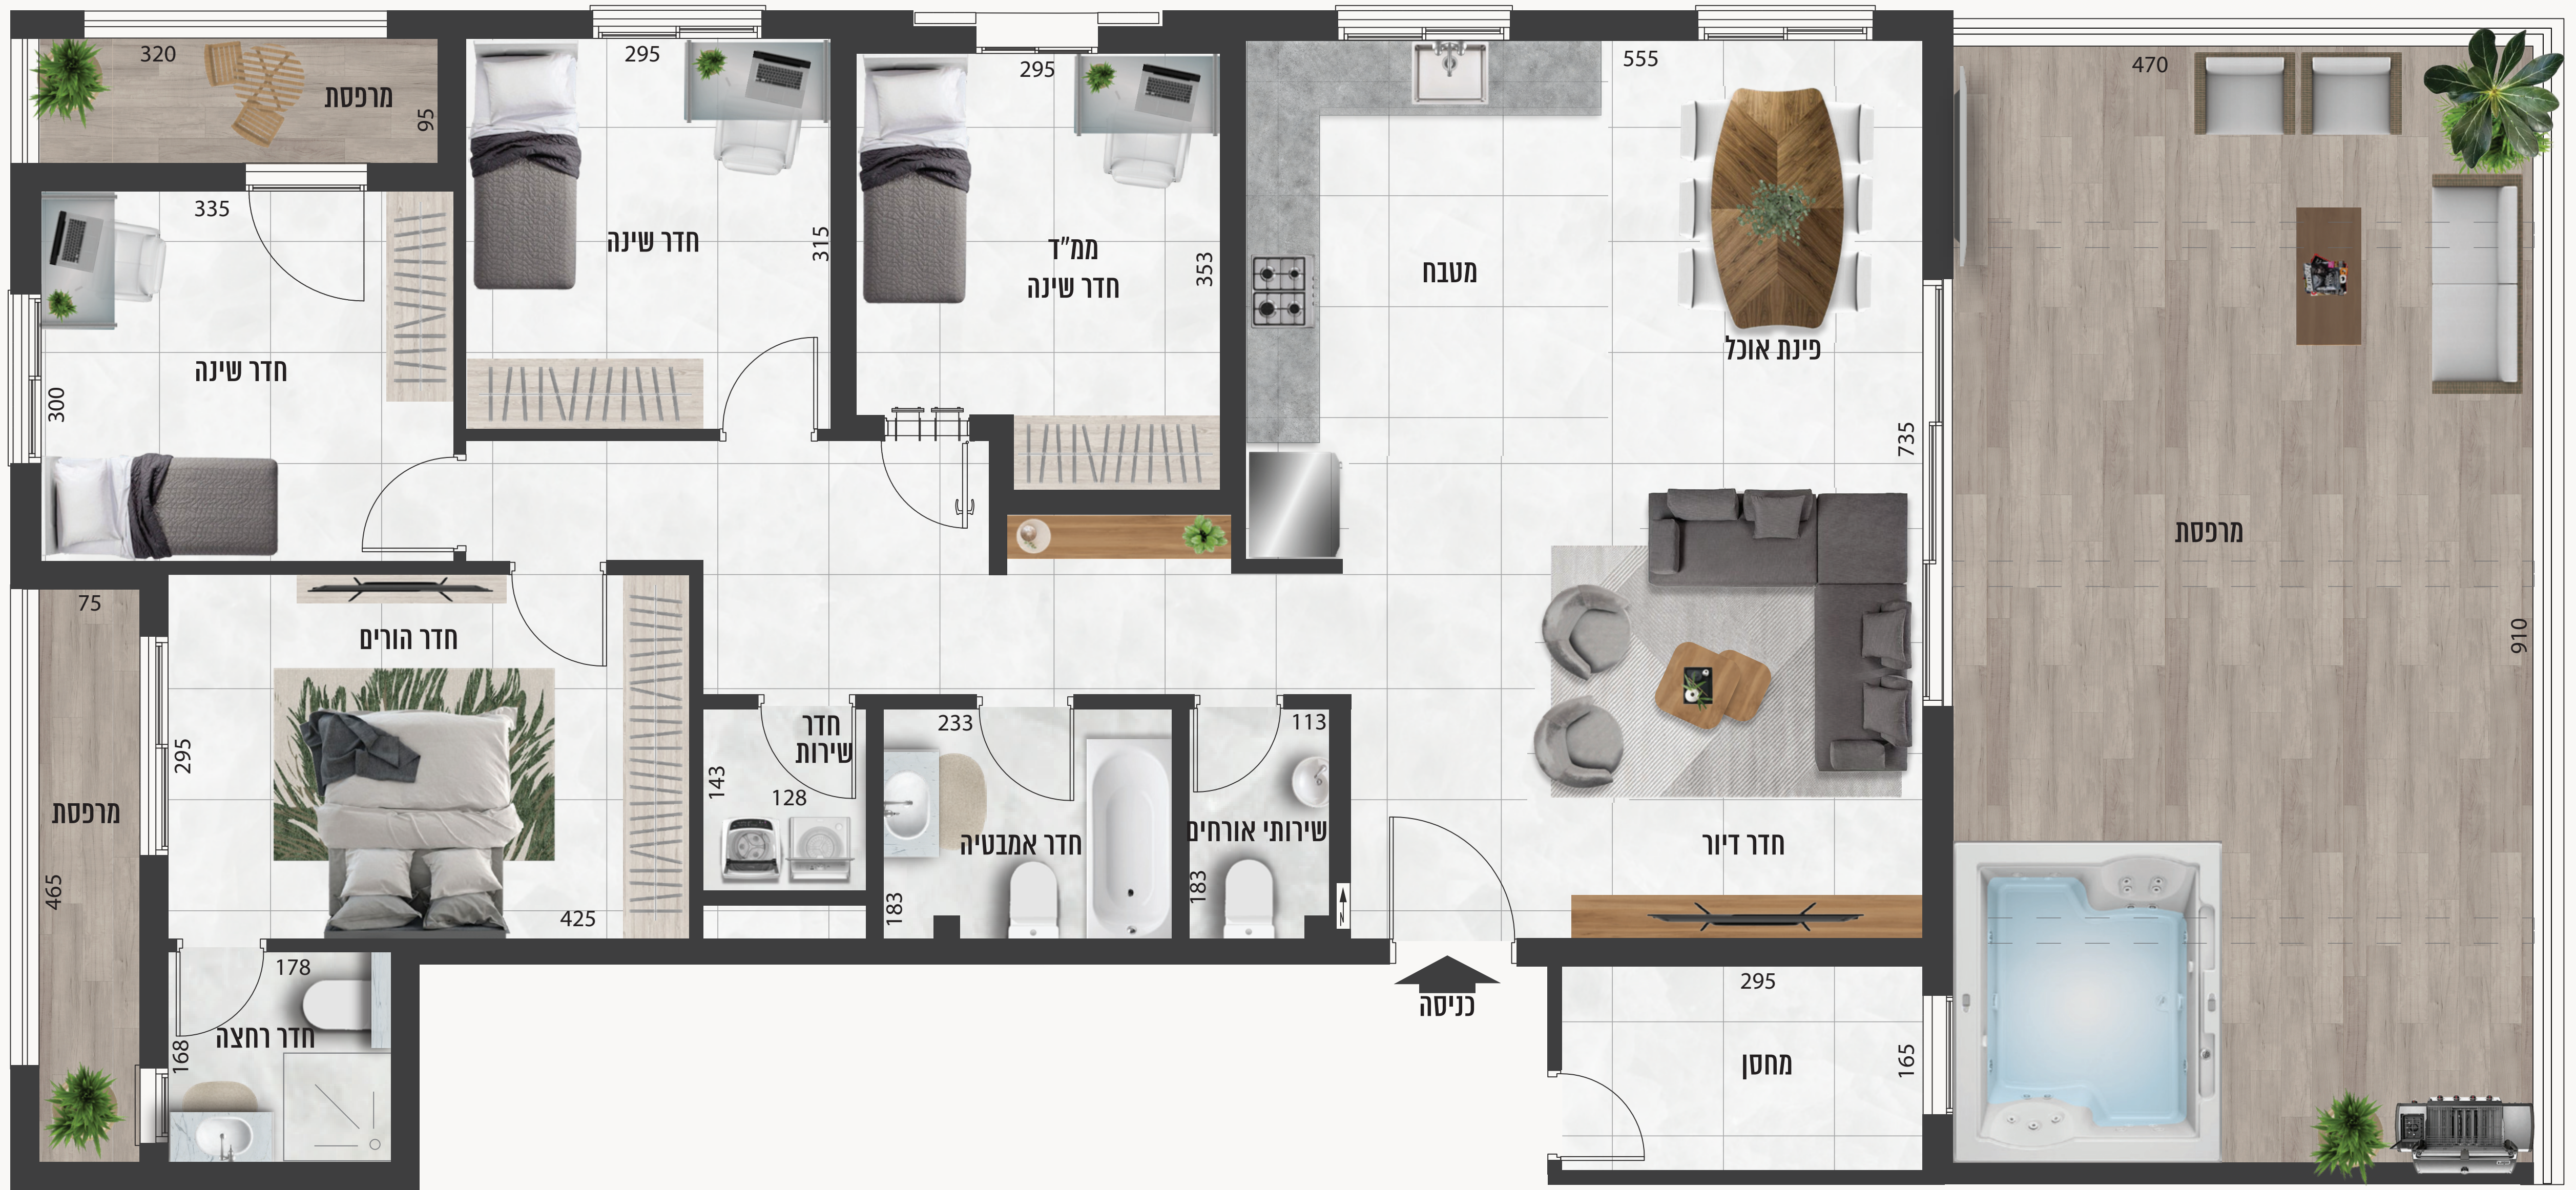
320
מרפסת
95
295
חדר שינה
315
295
ממ"ד
חדר שינה
353
מטבח
555
פינת אוכל
470
335
חדר שינה
300
735
מרפסת
910
75
חדר הורים
מרפסת
465
295
425
חדר שירות
143
128
233
חדר אמבטיה
183
113
שירותי אורחים
183
חדר דיור
178
חדר רחצה
168
כניסה
295
מחסן
165